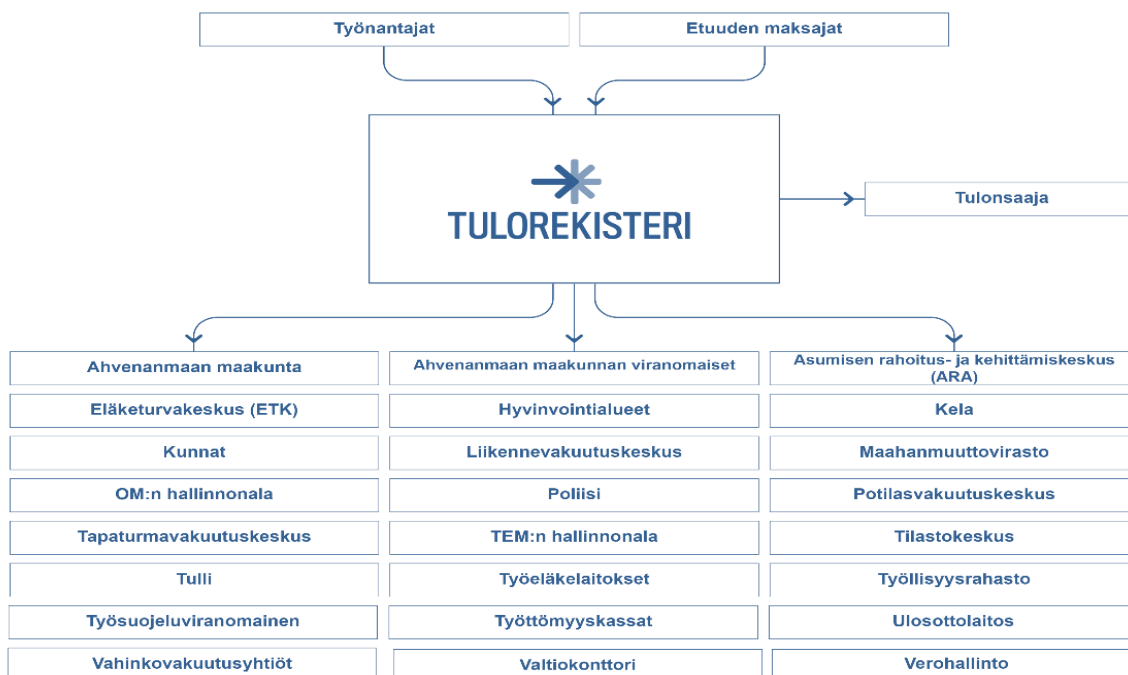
Työnantajat

Etuuden maksajat

TULOREKISTERI

Tulonsaaja

Ahvenanmaan maakunta

Ahvenanmaan maakunnan viranomaiset

Asumisen rahoitus- ja kehittämiskeskus (ARA)

Eläketurvakeskus (ETK)

Hyvinvointialueet

Kela

Kunnat

Liikennevakuutuskeskus

Maahanmuuttovirasto

OM:n hallinnonala

Poliisi

Potilasvakuutuskeskus

Tapaturmavakuutuskeskus

TEM:n hallinnonala

Tilastokeskus

Tulli

Työeläkelaitokset

Työllisyysrahasto

Työsuojeluviranomainen

Työttömyyskassat

Ulosottolaitos

Vahinkovakuutusyhtiöt

Valtiokonttori

Verohallinto